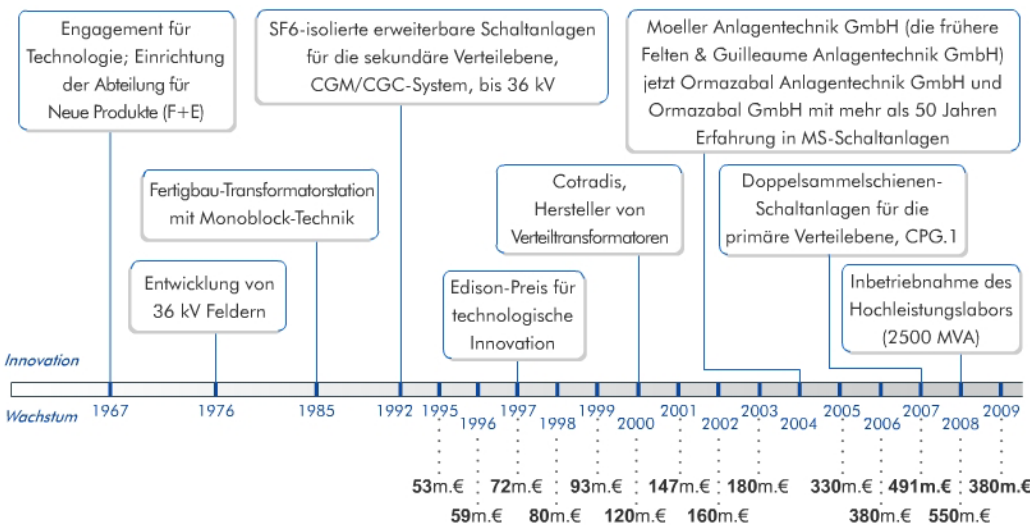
Engagement für Technologie; Einrichtung der Abteilung für Neue Produkte (F+E)

SF6-isolierte erweiterbare Schaltanlagen für die sekundäre Verteilebene, CGM/CGC-System, bis 36 kV

Moeller Anlagentechnik GmbH (die frühere Felten & Guilleaume Anlagentechnik GmbH) jetzt Ormazabal Anlagentechnik GmbH und Ormazabal GmbH mit mehr als 50 Jahren Erfahrung in MS-Schaltanlagen

Fertigbau-Transformatorstation mit Monoblock-Technik

Cotradis, Hersteller von Verteiltransformatoren

Doppelsammelschienen-Schaltanlagen für die primäre Verteilebene, CPG.1

Entwicklung von 36 kV Feldern

Edison-Preis für technologische Innovation

Inbetriebnahme des Hochleistungslabors (2500 MVA)

Innovation

Wachstum

1967 1976 1985 1992 1995 1996 1997 1998 1999 2000 2001 2002 2003 2004 2005 2006 2007 2008 2009

53m.€ 72m.€ 93m.€ 147m.€ 180m.€ 330m.€ 491m.€ 380m.€

59m.€ 80m.€ 120m.€ 160m.€ 380m.€ 550m.€